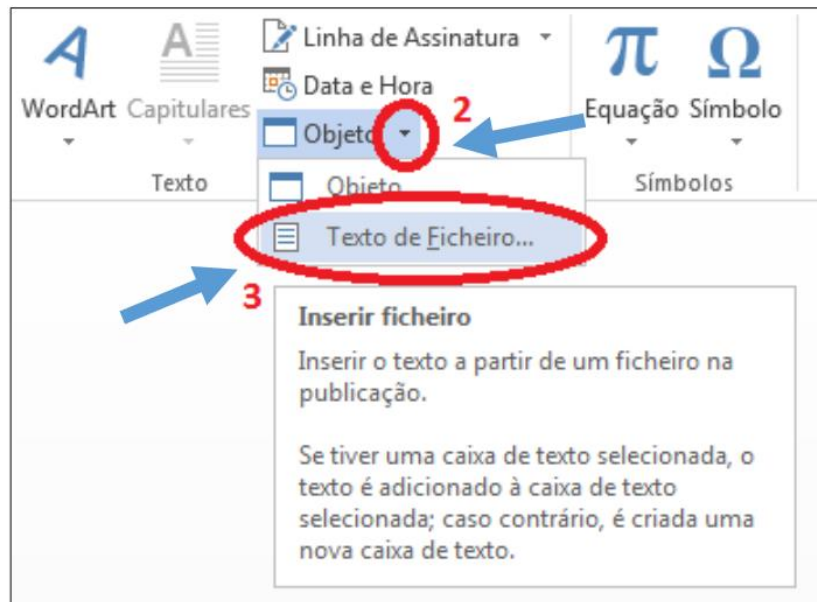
WordArt Capitulares

Linha de Assinatura

Data e Hora

Objeto

2

Equação Símbolo

Texto

Objeto

Símbolos

Texto de Ficheiro...

3

Inserir ficheiro

Inserir o texto a partir de um ficheiro na publicação.

Se tiver uma caixa de texto selecionada, o texto é adicionado à caixa de texto selecionada; caso contrário, é criada uma nova caixa de texto.